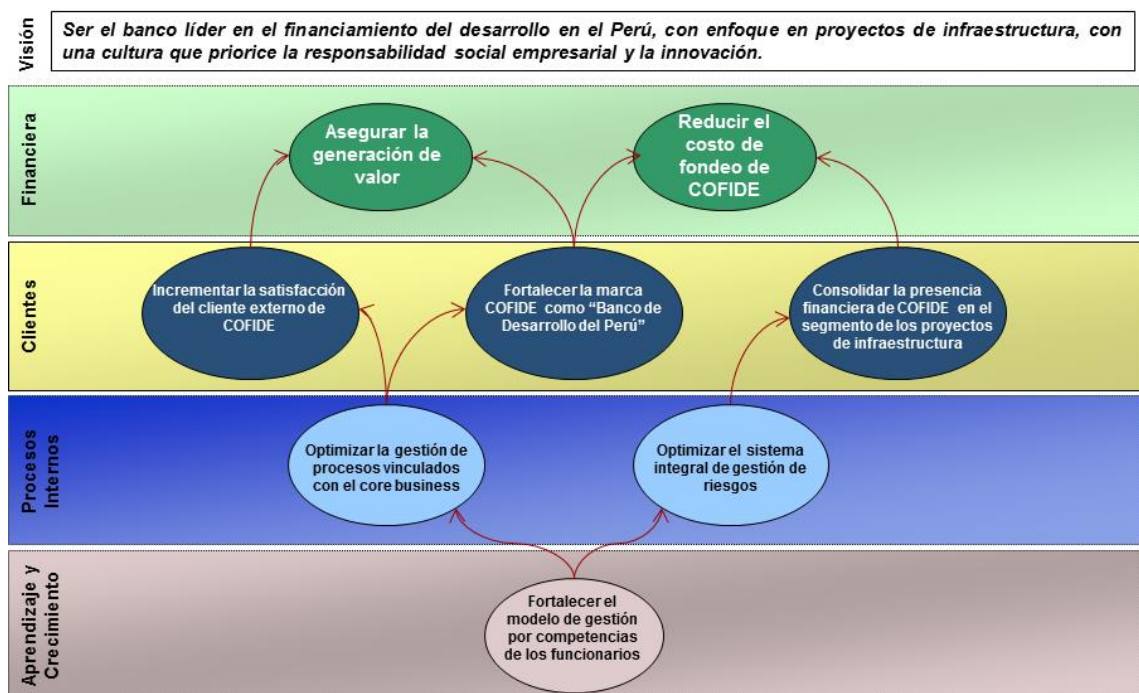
Visión

Ser el banco líder en el financiamiento del desarrollo en el Perú, con enfoque en proyectos de infraestructura, con una cultura que priorice la responsabilidad social empresarial y la innovación.

Financiera

Asegurar la generación de valor

Reducir el costo de fondeo de COFIDE

Clientes

Incrementar la satisfacción del cliente externo de COFIDE

Fortalecer la marca COFIDE como "Banco de Desarrollo del Perú"

Consolidar la presencia financiera de COFIDE en el segmento de los proyectos de infraestructura

Procesos Internos

Optimizar la gestión de procesos vinculados con el core business

Optimizar el sistema integral de gestión de riesgos

Aprendizaje y Crecimiento

Fortalecer el modelo de gestión por competencias de los funcionarios